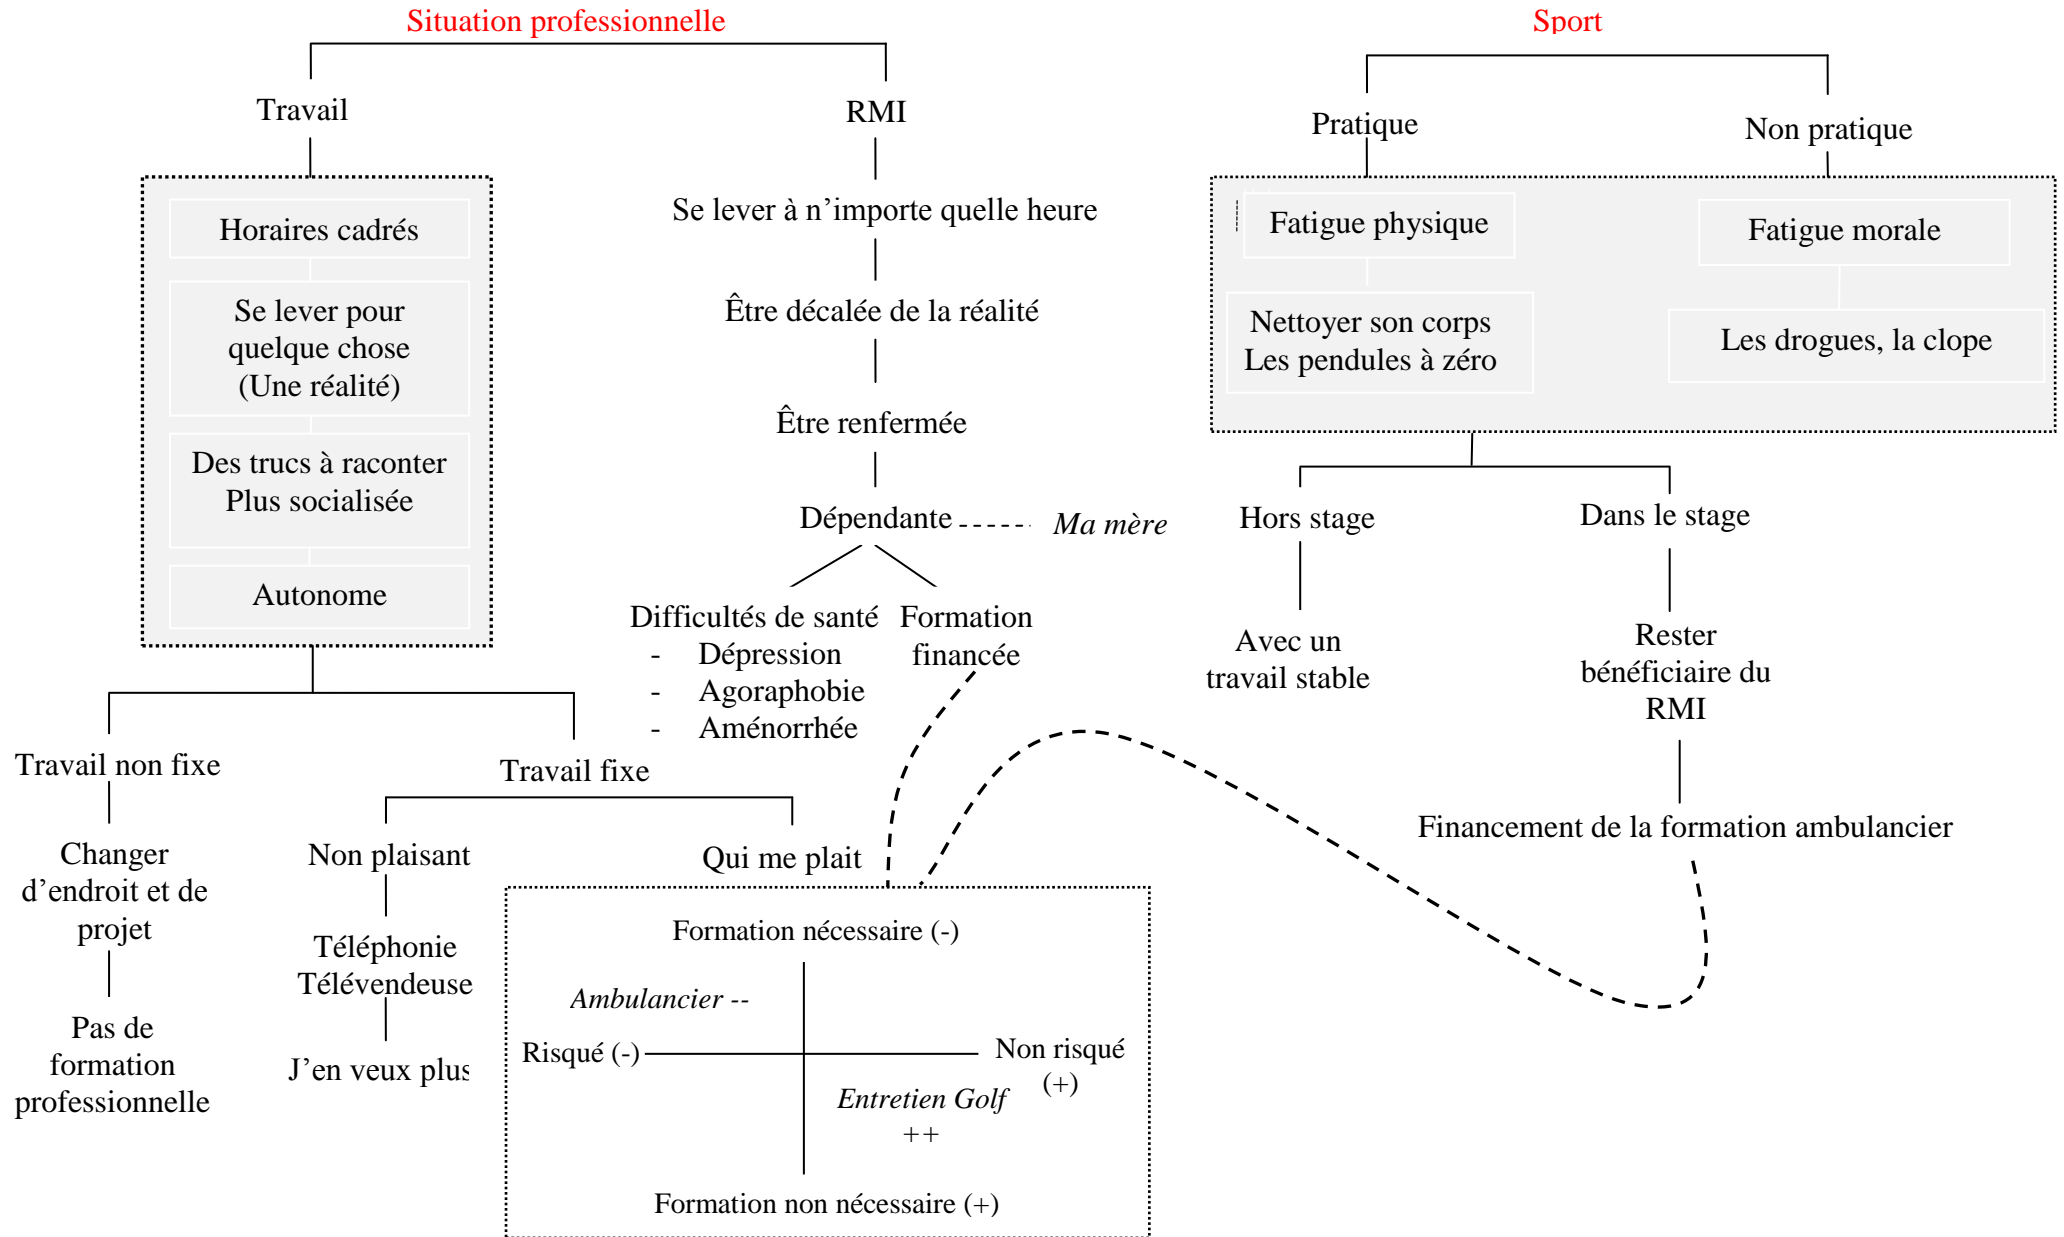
Situation professionnelle

Travail

Horaires cadrés

Se lever pour quelque chose (Une réalité)

Des trucs à raconter
Plus socialisée

Autonome

Travail non fixe

Changer d'endroit et de projet

Pas de formation professionnelle

Travail fixe

Non plaisant

Téléphonie
Télévendeuse

J'en veux plus

Qui me plait

Formation nécessaire (-)

*Ambulancier --*

Risqué (-)

Non risqué (+)

*Entretien Golf*
++

Formation non nécessaire (+)

RMI

Se lever à n'importe quelle heure

Être décalée de la réalité

Être renfermée

Dépendante

*Ma mère*

Difficultés de santé
- Dépression
- Agoraphobie
- Aménorrhée

Formation financée

Sport

Pratique

Non pratique

Fatigue physique

Nettoyer son corps
Les pendules à zéro

Fatigue morale

Les drogues, la clope

Hors stage

Avec un travail stable

Dans le stage

Rester bénéficiaire du RMI

Financement de la formation ambulancier